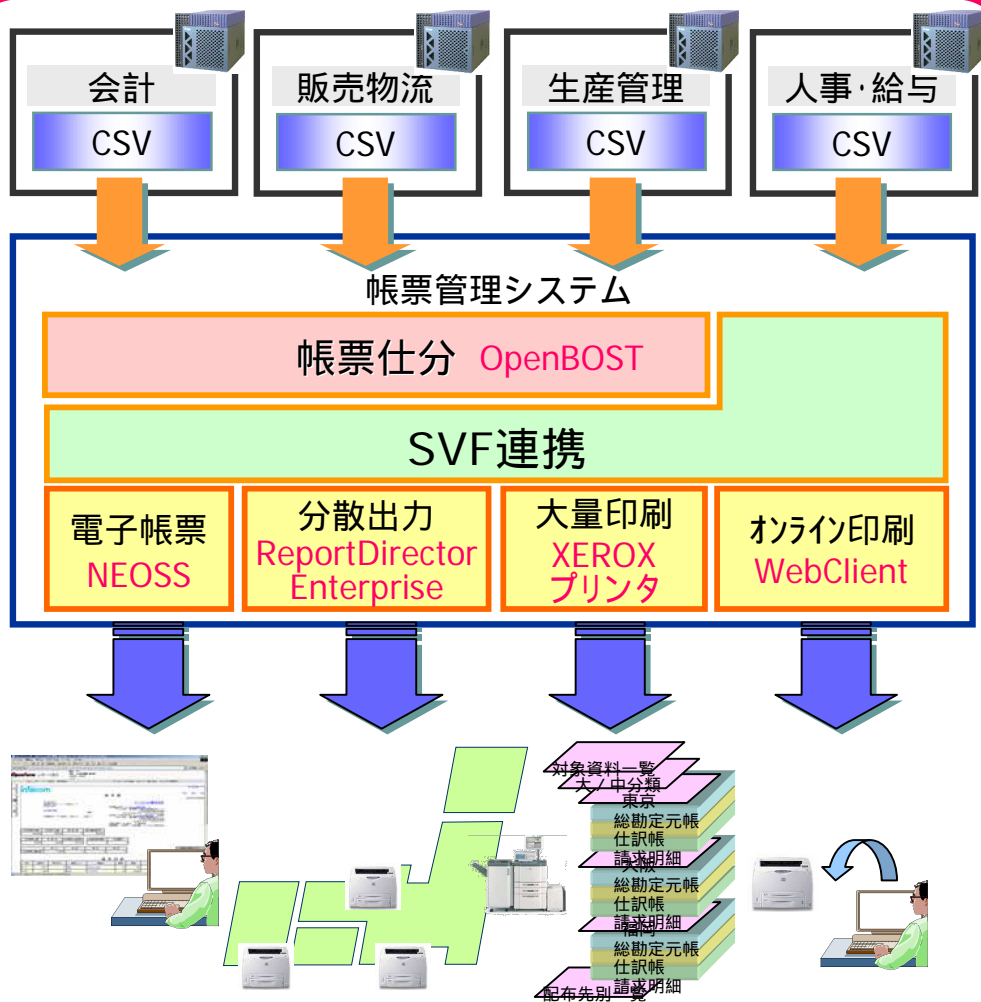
会計
CSV
販売物流
CSV
生産管理
CSV
人事･給与
CSV

帳票管理システム
帳票仕分 OpenBOST
SVF連携
電子帳票
NEOSS
分散出力
ReportDirector Enterprise
大量印刷
XEROX
プリンタ
オンライン印刷
WebClient

対象資料一覧
大／中分類
東京
総勘定元帳
仕訳帳
請求明細
大阪
総勘定元帳
仕訳帳
請求明細
福岡
総勘定元帳
仕訳帳
請求明細
配布先別一覧